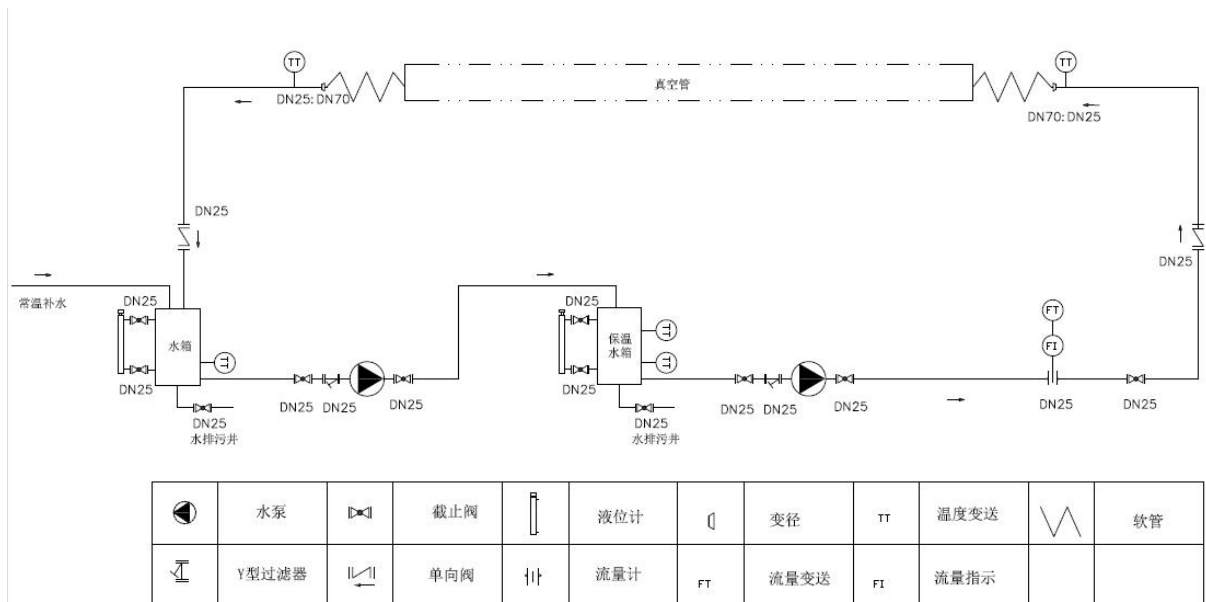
TT
DN25: DN70
真空管
TT
DN70: DN25

DN25
DN25

常温补水
DN25
水箱
DN25
DN25
水排污井
DN25 DN25 DN25

DN25
保温水箱
DN25
DN25
水排污井
DN25 DN25 DN25

FT
FI
DN25 DN25

| | 水泵 | | 截止阀 | | 液位计 | | 变径 | TT | 温度变送 | | 软管 |
|---|---|---|---|---|---|---|---|---|---|---|---|
| | Y型过滤器 | | 单向阀 | | 流量计 | FT | 流量变送 | FI | 流量指示 | | |